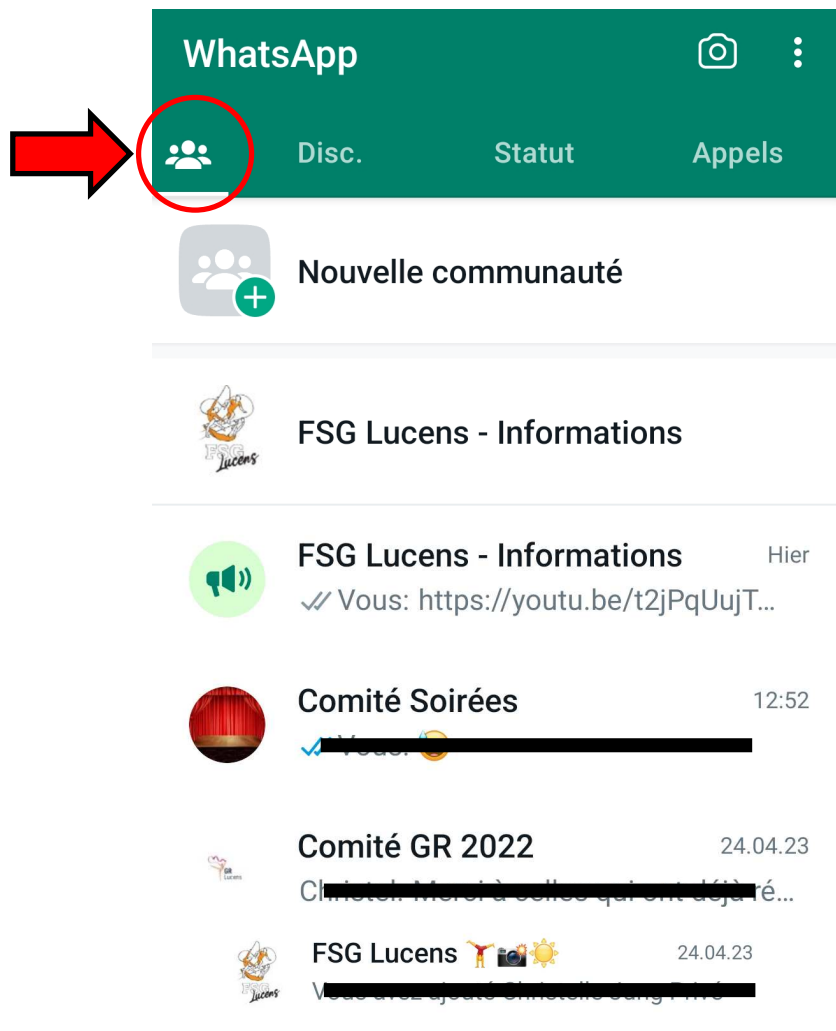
WhatsApp

Disc.

Statut

Appels

Nouvelle communauté

FSG Lucens

FSG Lucens - Informations

FSG Lucens - Informations

Hier

Vous: https://youtu.be/t2jPqUujT…

Comité Soirées

12:52

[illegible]

Comité GR 2022

24.04.23

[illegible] Merci à celles qui ont déjà ré…

GR Lucens

FSG Lucens 🤸📸☀️

24.04.23

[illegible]

FSG Lucens